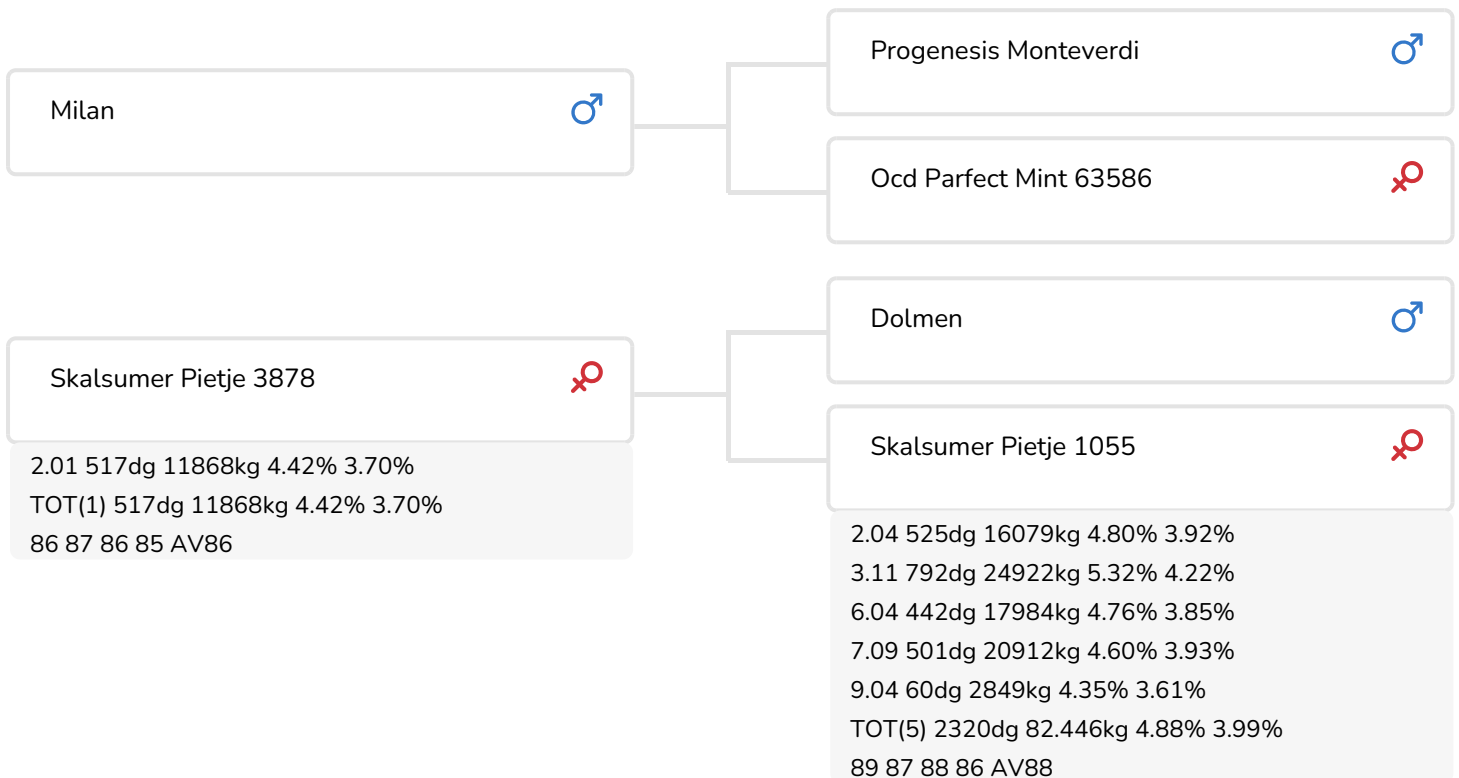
Milan ♂

Progenesis Monteverdi ♂

Ocd Parfect Mint 63586 ♀

Skalsumer Pietje 3878 ♀

2.01 517dg 11868kg 4.42% 3.70%
TOT(1) 517dg 11868kg 4.42% 3.70%
86 87 86 85 AV86

Dolmen ♂

Skalsumer Pietje 1055 ♀

2.04 525dg 16079kg 4.80% 3.92%
3.11 792dg 24922kg 5.32% 4.22%
6.04 442dg 17984kg 4.76% 3.85%
7.09 501dg 20912kg 4.60% 3.93%
9.04 60dg 2849kg 4.35% 3.61%
TOT(5) 2320dg 82.446kg 4.88% 3.99%
89 87 88 86 AV88